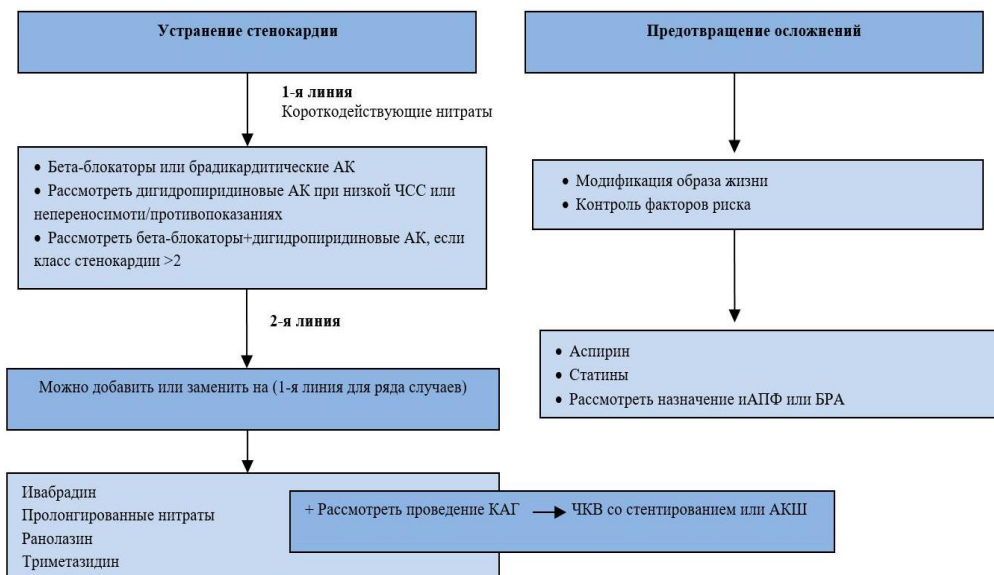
Устранение стенокардии

1-я линия
Короткодействующие нитраты

• Бета-блокаторы или брадикардитические АК
• Рассмотреть дигидропиридиновые АК при низкой ЧСС или непереносимоти/противопоказаниях
• Рассмотреть бета-блокаторы+дигидропиридиновые АК, если класс стенокардии >2

2-я линия

Можно добавить или заменить на (1-я линия для ряда случаев)

Ивабрадин
Пролонгированные нитраты
Ранолазин
Триметазидин

+ Рассмотреть проведение КАГ → ЧКВ со стентированием или АКШ

Предотвращение осложнений

• Модификация образа жизни
• Контроль факторов риска

• Аспирин
• Статины
• Рассмотреть назначение иАПФ или БРА